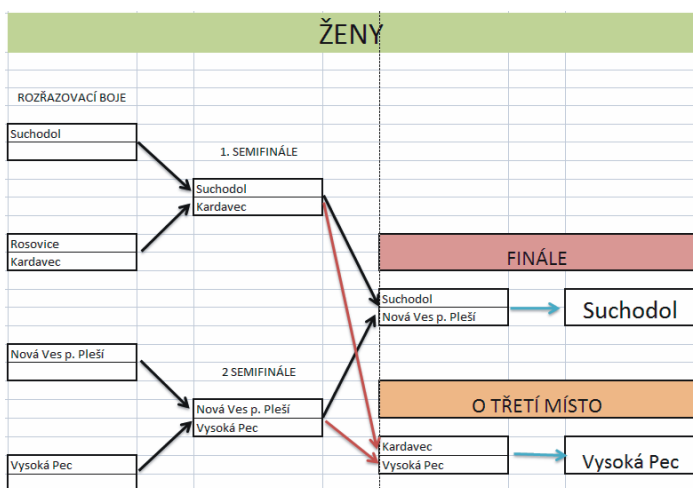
ŽENY

ROZŘAZOVACÍ BOJE

Suchodol

1. SEMIFINÁLE

Suchodol
Kardavec

Rosovice
Kardavec

FINÁLE

Suchodol
Nová Ves p. Pleší

Suchodol

Nová Ves p. Pleší

2 SEMIFINÁLE

Nová Ves p. Pleší
Vysoká Pec

O TŘETÍ MÍSTO

Kardavec
Vysoká Pec

Vysoká Pec

Vysoká Pec